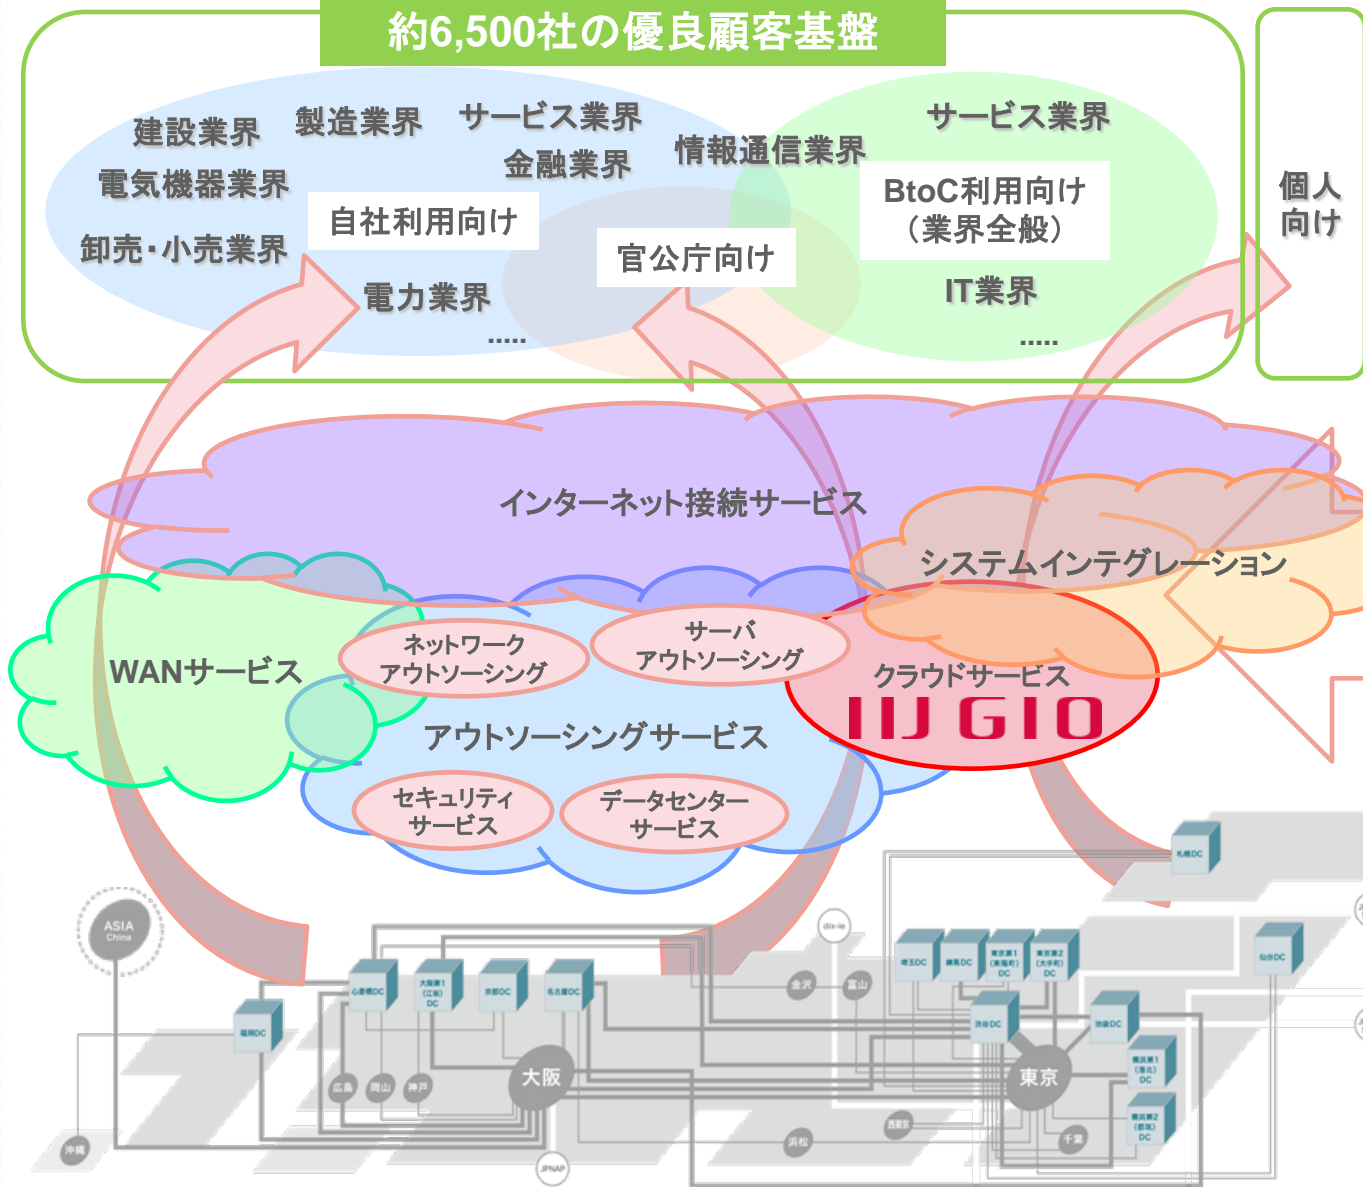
約6,500社の優良顧客基盤

建設業界
製造業界
サービス業界
電気機器業界
金融業界
情報通信業界
自社利用向け
卸売・小売業界
官公庁向け
電力業界
.....
サービス業界
BtoC利用向け（業界全般）
IT業界
.....

個人向け

インターネット接続サービス
システムインテグレーション
WANサービス
ネットワークアウトソーシング
サーバアウトソーシング
クラウドサービス
IIJ GIO
アウトソーシングサービス
セキュリティサービス
データセンターサービス

ASIA China
札幌DC
dix-ie
埼玉DC
練馬DC
東京第1（東陽町）DC
東京第2（大手町）DC
仙台DC
心斎橋DC
大阪第1（江坂）DC
京都DC
名古屋DC
金沢
富山
渋谷DC
池袋DC
福岡DC
横浜第1（港北）DC
大阪
東京
横浜第2（都筑）DC
広島
岡山
神戸
西東京
浜松
千葉
沖縄
JPNAP